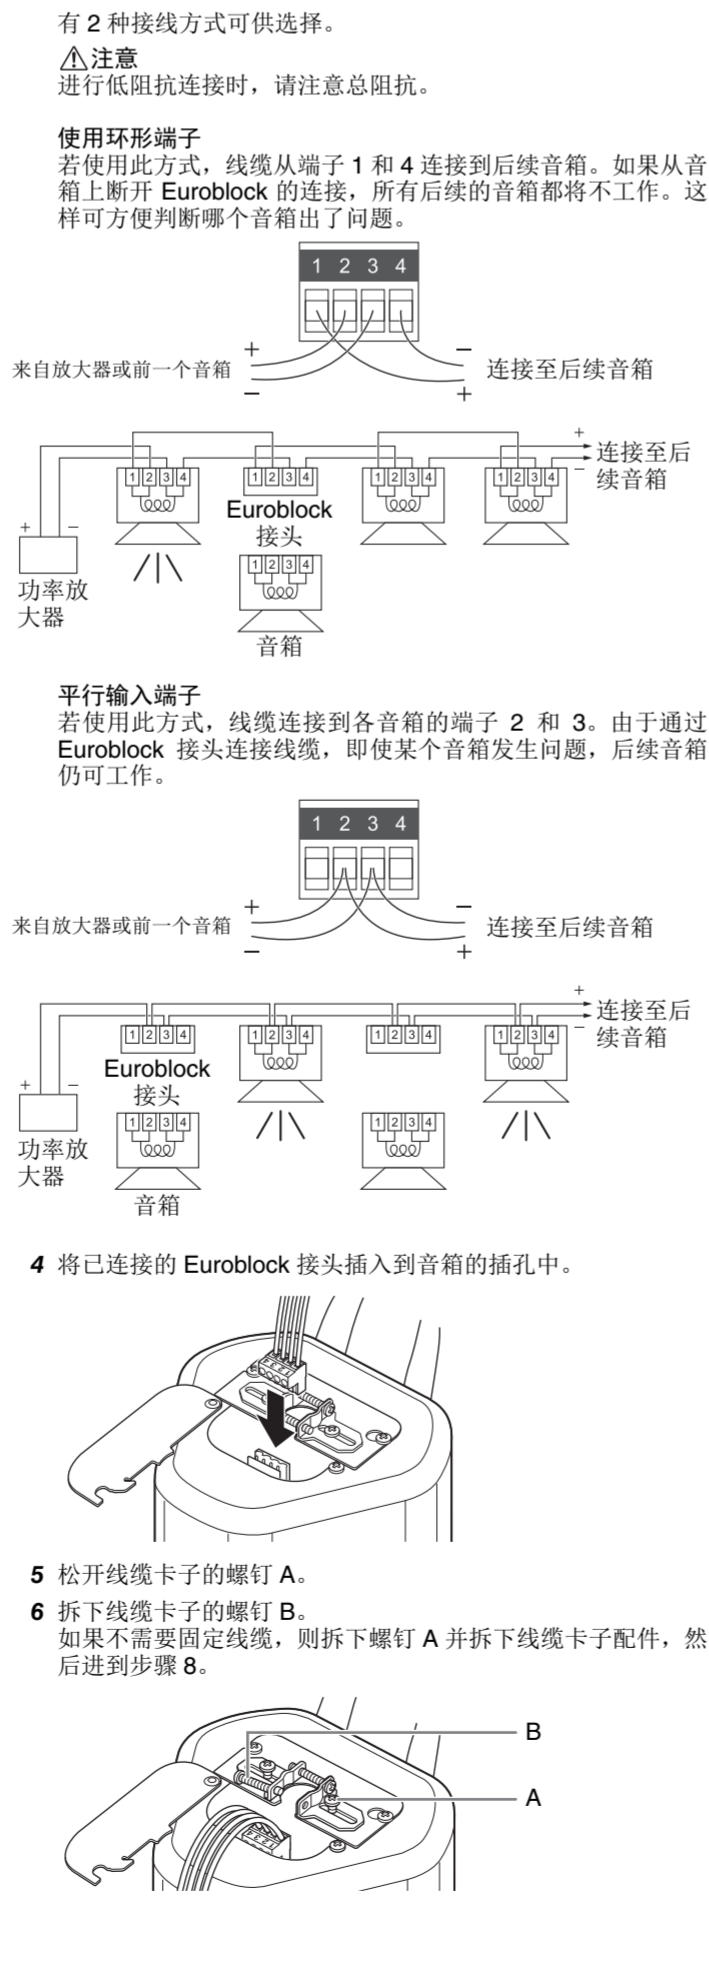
有 2 种接线方式可供选择。

⚠注意
进行低阻抗连接时，请注意总阻抗。

使用环形端子
若使用此方式，线缆从端子 1 和 4 连接到后续音箱。如果从音箱上断开 Euroblock 的连接，所有后续的音箱都将不工作。这样可方便判断哪个音箱出了问题。

1 2 3 4
来自放大器或前一个音箱 + −
− + 连接至后续音箱

1 2 3 4 1 2 3 4 1 2 3 4 1 2 3 4
+ − 连接至后续音箱
Euroblock 接头
+ −
功率放大器
1 2 3 4
音箱

平行输入端子
若使用此方式，线缆连接到各音箱的端子 2 和 3。由于通过 Euroblock 接头连接线缆，即使某个音箱发生问题，后续音箱仍可工作。

1 2 3 4
来自放大器或前一个音箱 + −
− + 连接至后续音箱

1 2 3 4 1 2 3 4 1 2 3 4 1 2 3 4
+ − 连接至后续音箱
Euroblock 接头
+ −
功率放大器
1 2 3 4 1 2 3 4
音箱

4 将已连接的 Euroblock 接头插入到音箱的插孔中。

5 松开线缆卡子的螺钉 A。
6 拆下线缆卡子的螺钉 B。
如果不需要固定线缆，则拆下螺钉 A 并拆下线缆卡子配件，然后进到步骤 8。

B
A